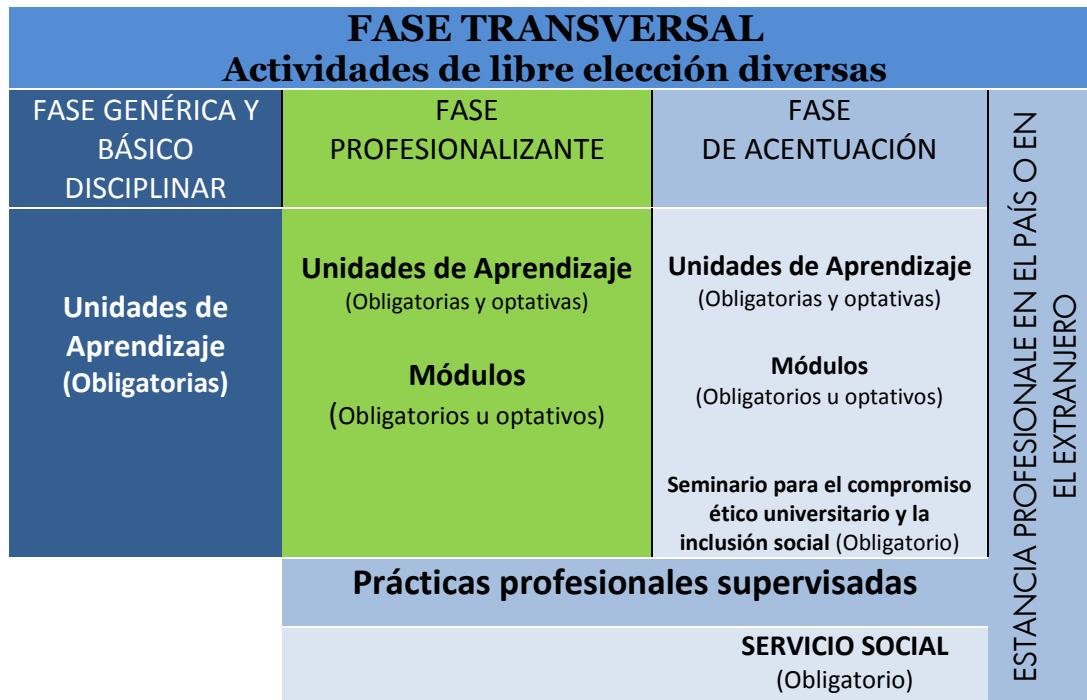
FASE TRANSVERSAL
Actividades de libre elección diversas

FASE GENÉRICA Y BÁSICO DISCIPLINAR

FASE PROFESIONALIZANTE

FASE DE ACENTUACIÓN

ESTANCIA PROFESIONALE EN EL PAÍS O EN EL EXTRANJERO

Unidades de Aprendizaje (Obligatorias)

Unidades de Aprendizaje
(Obligatorias y optativas)

Módulos
(Obligatorios u optativos)

Unidades de Aprendizaje
(Obligatorias y optativas)

Módulos
(Obligatorios u optativos)

Seminario para el compromiso ético universitario y la inclusión social (Obligatorio)

Prácticas profesionales supervisadas

SERVICIO SOCIAL
(Obligatorio)